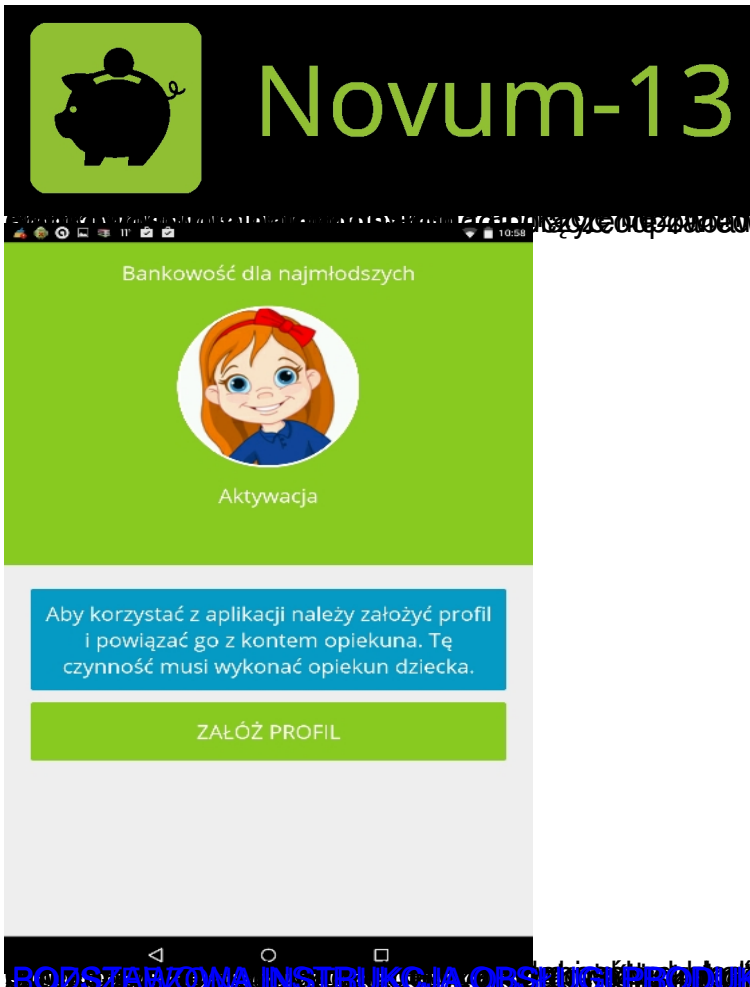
Novum-13

11° 10:58

Bankowość dla najmłodszych

Aktywacja

Aby korzystać z aplikacji należy założyć profil i powiązać go z kontem opiekuna. Tę czynność musi wykonać opiekun dziecka.

ZAŁÓŻ PROFIL

PODSTAWOWA INSTRUKCJA OBSŁUGI PRODUKTU